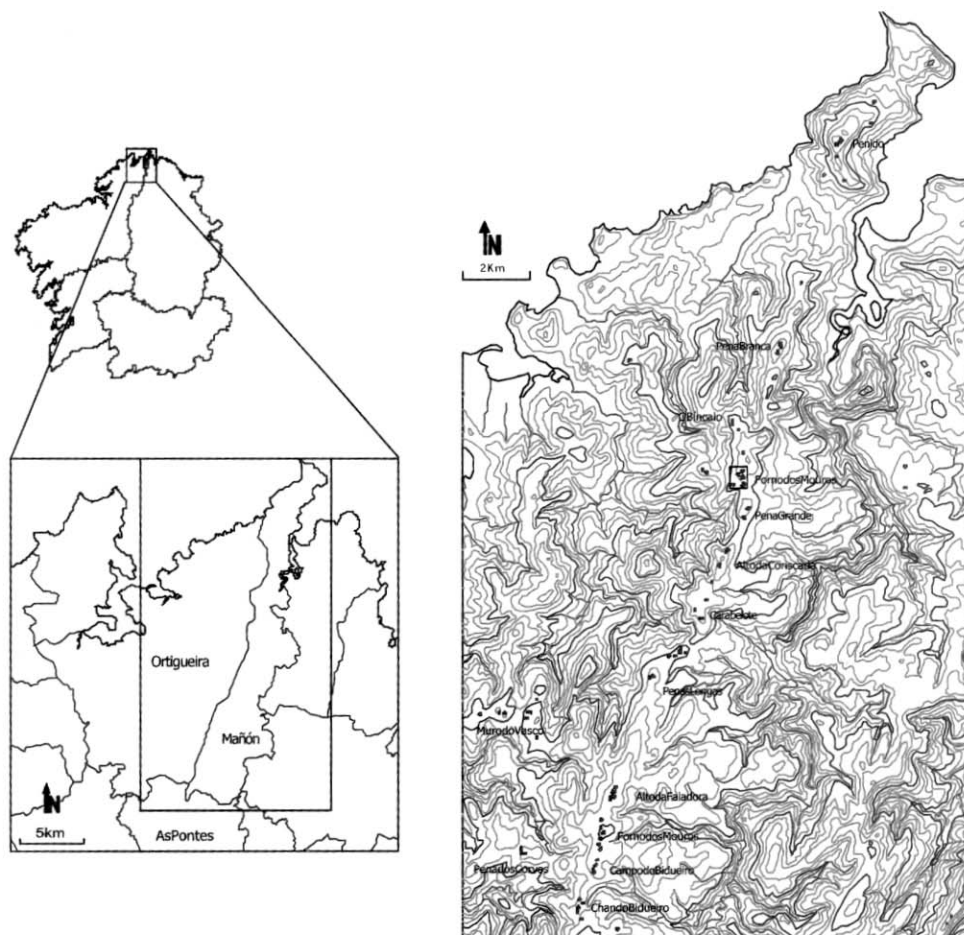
N
5km
Ortigueira
Mañón
AsPontes

N
2Km
Penido
PenaBranca
OBrincalo
FornodosMouros
PenaGrande
AltodaConiscada
Carballote
PenaPequena
MurodoVasco
AltodaFaladoira
FornodosMouros
PenadosCouzos
CampodoBidueiro
ChandoBidueiro